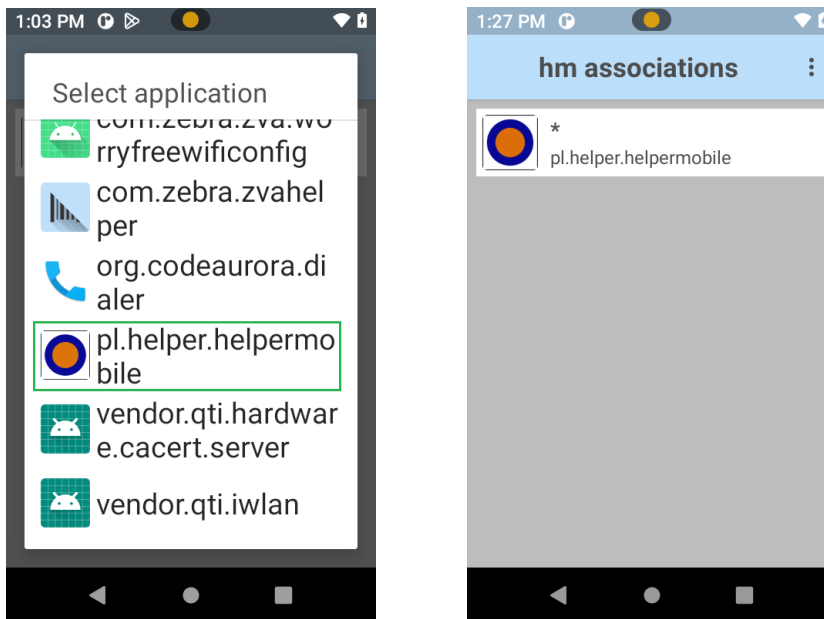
1:03 PM

Select application

com.zebra.zva.worryfreewificonfig

com.zebra.zvahelper

org.codeaurora.dialer

pl.helper.helpermobile

vendor.qti.hardware.cacert.server

vendor.qti.iwlan

1:27 PM

hm associations

*
pl.helper.helpermobile